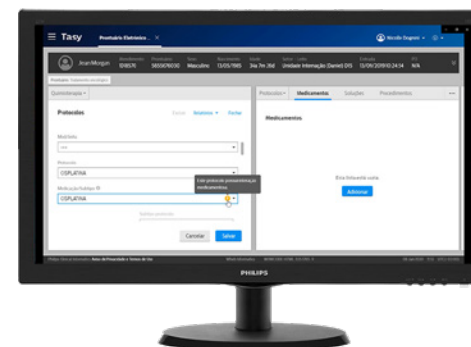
Tasy Prontuário Eletrônico ... ×

Nicolle Dagnon

Jean Morgan 109570 5850676030 Masculino 13/05/1985 34a 7m 26d Unidade Internação (Daniel) D13 13/09/2019 10:24:34 N/A

Quimioterapia

Protocolos

Fechar

Modelo

Protocolo

CISPLATINA

Medicação/Subtipo

CISPLATINA

Este protocolo possui esta medicamentos.

Cancelar

Salvar

Protocolos

Medicamentos

Soluções

Procedimentos

Medicamentos

Esta listagem está vazia.

Adicionar

PHILIPS